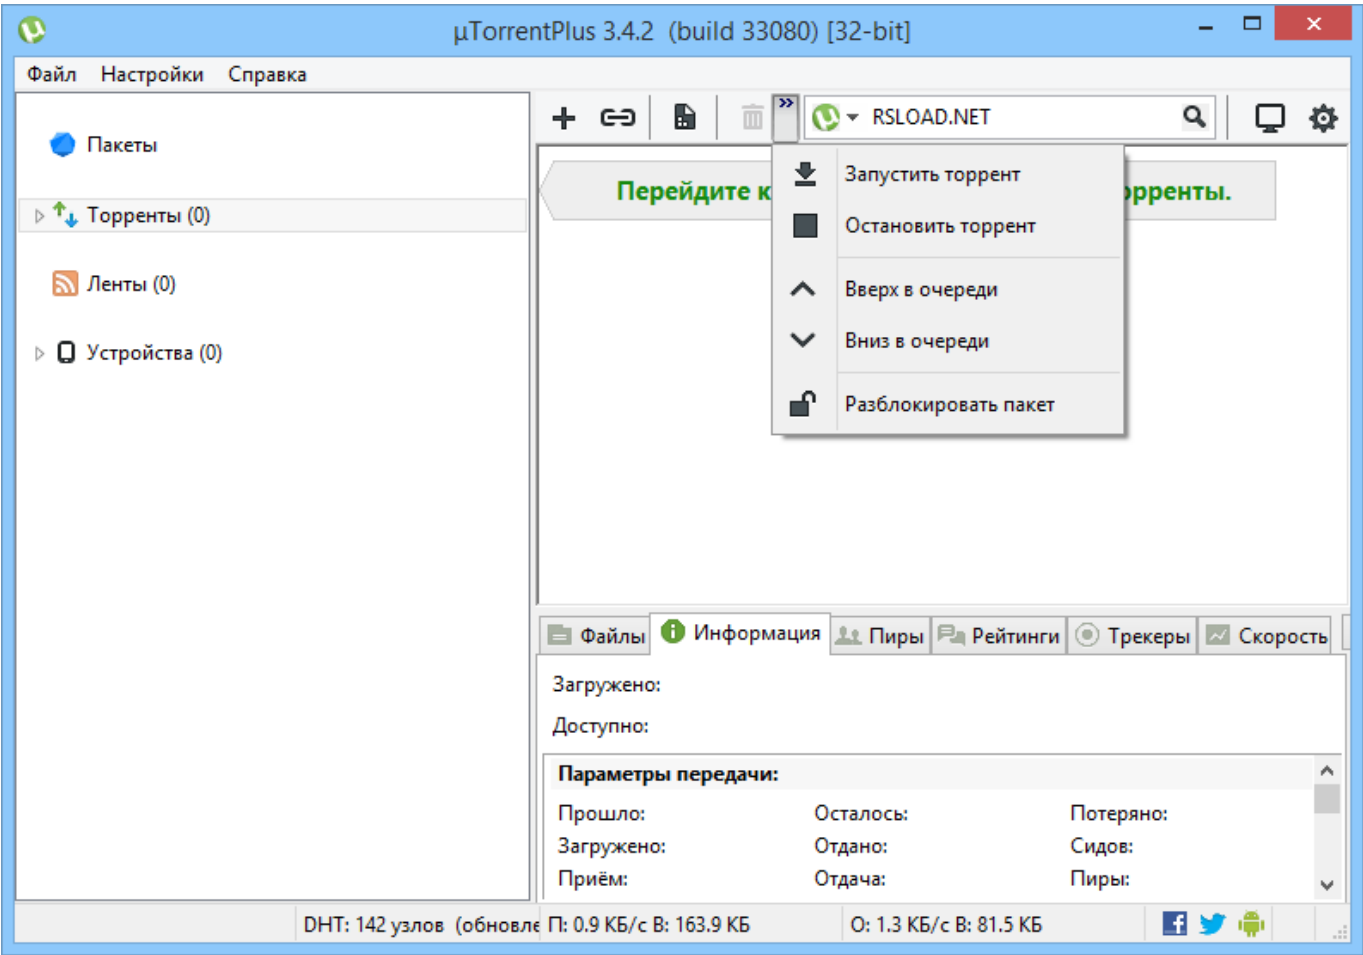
µTorrentPlus 3.4.2 (build 33080) [32-bit]

Файл Настройки Справка

Пакеты

Торренты (0)

Ленты (0)

Устройства (0)

RSLOAD.NET

Перейдите к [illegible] орренты.

Запустить торрент

Остановить торрент

Вверх в очереди

Вниз в очереди

Разблокировать пакет

Файлы Информация Пиры Рейтинги Трекеры Скорость

Загружено:

Доступно:

Параметры передачи:

Прошло: Осталось: Потеряно:

Загружено: Отдано: Сидов:

Приём: Отдача: Пиры:

DHT: 142 узлов (обновле П: 0.9 КБ/с В: 163.9 КБ О: 1.3 КБ/с В: 81.5 КБ